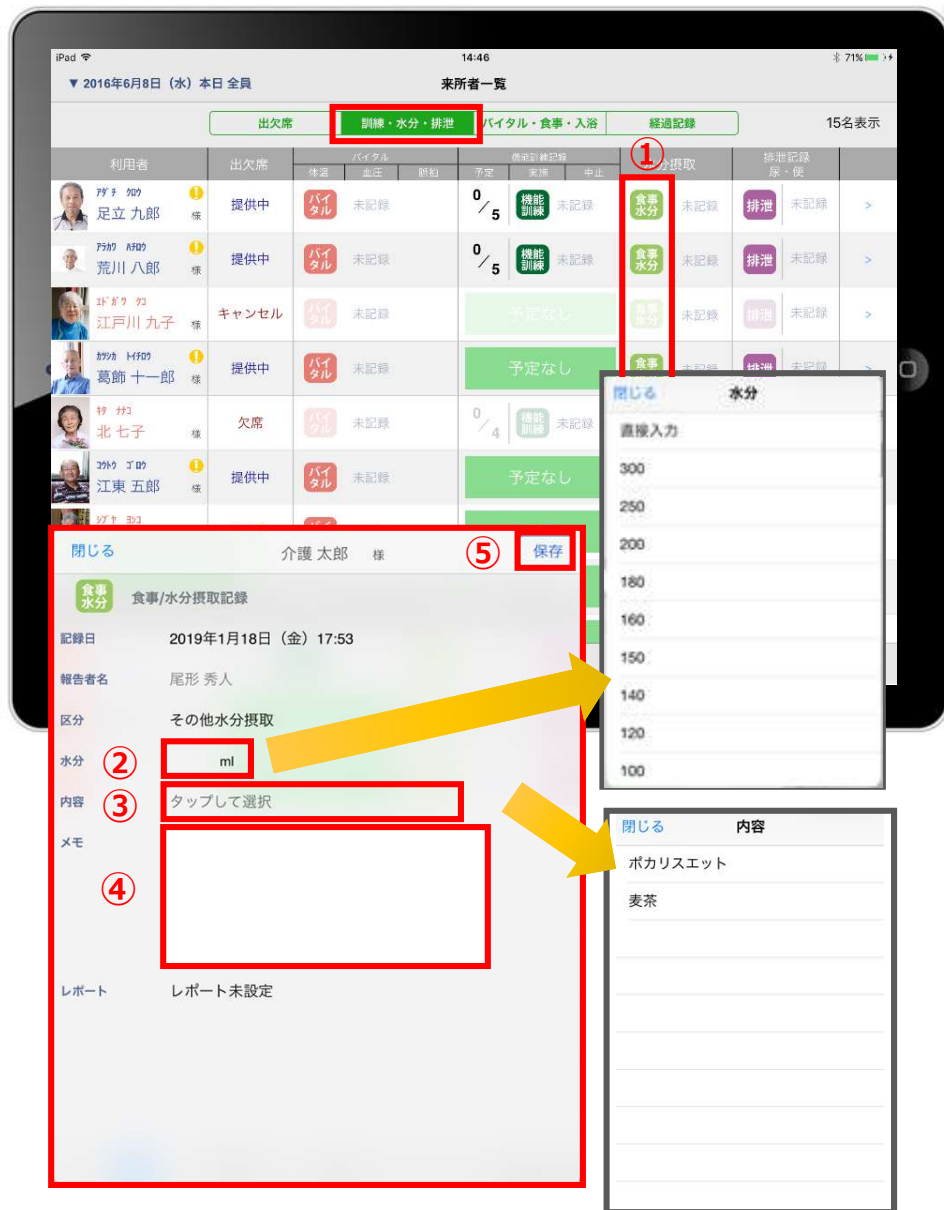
iPad 14:46 71%

▼ 2016年6月8日（水）本日 全員

来所者一覧

出欠席 訓練・水分・排泄 バイタル・食事・入浴 経過記録

15名表示

| 利用者 | 出欠席 | バイタル 体温 血圧 脈拍 | 機能訓練記録 予定 実施 中止 | 水分摂取 | 排泄記録 尿・便 | |
|---|---|---|---|---|---|---|
| アダチ クロウ 足立 九郎 様 | 提供中 | バイタル 未記録 | 0/5 機能訓練 未記録 | 食事水分 未記録 | 排泄 未記録 | > |
| アラカワ ハチロウ 荒川 八郎 様 | 提供中 | バイタル 未記録 | 0/5 機能訓練 未記録 | 食事水分 未記録 | 排泄 未記録 | > |
| エドガワ クコ 江戸川 九子 様 | キャンセル | バイタル 未記録 | 予定なし | 食事水分 未記録 | 排泄 未記録 | > |
| カツシカ トイチロウ 葛飾 十一郎 様 | 提供中 | バイタル 未記録 | 予定なし | 食事 | | |
| キタ ナナコ 北 七子 様 | 欠席 | バイタル 未記録 | 0/4 機能訓練 未記録 | | | |
| コウトウ ゴロウ 江東 五郎 様 | 提供中 | バイタル 未記録 | 予定なし | | | |

①

閉じる 介護 太郎 様 ⑤ 保存

食事水分 食事/水分摂取記録

記録日 2019年1月18日（金）17:53

報告者名 尾形 秀人

区分 その他水分摂取

水分 ② ml

内容 ③ タップして選択

メモ ④

レポート レポート未設定

閉じる 水分

直接入力
300
250
200
180
160
150
140
120
100

閉じる 内容

ポカリスエット
麦茶